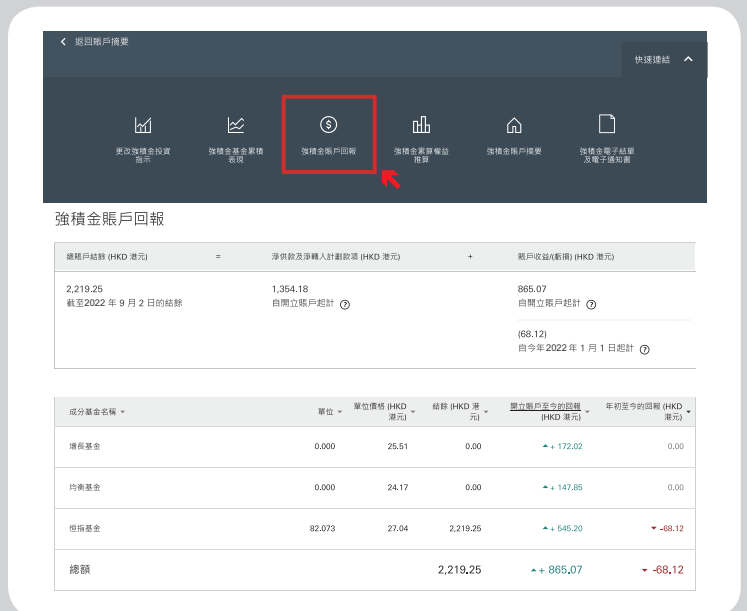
< 返回賬戶摘要

快速連結 ^

更改強積金投資指示

強積金基金累積表現

強積金賬戶回報

強積金累算權益推算

強積金賬戶摘要

強積金電子結單及電子通知書

強積金賬戶回報

| 總賬戶結餘 (HKD 港元) | = | 淨供款及淨轉入計劃款項 (HKD 港元) | + | 賬戶收益/(虧損) (HKD 港元) |
|---|---|---|---|---|
| 2,219.25 截至2022 年 9 月 2 日的結餘 | | 1,354.18 自開立賬戶起計 ? | | 865.07 自開立賬戶起計 ? |
| | | | | (68.12) 自今年2022 年 1 月 1 日起計 ? |

| 成分基金名稱 | 單位 | 單位價格 (HKD 港元) | 結餘 (HKD 港元) | 開立賬戶至今的回報 (HKD 港元) | 年初至今的回報 (HKD 港元) |
|---|---|---|---|---|---|
| 增長基金 | 0.000 | 25.51 | 0.00 | + 172.02 | 0.00 |
| 均衡基金 | 0.000 | 24.17 | 0.00 | + 147.85 | 0.00 |
| 恒指基金 | 82.073 | 27.04 | 2,219.25 | + 545.20 | -68.12 |
| 總額 | | | 2,219.25 | + 865.07 | -68.12 |